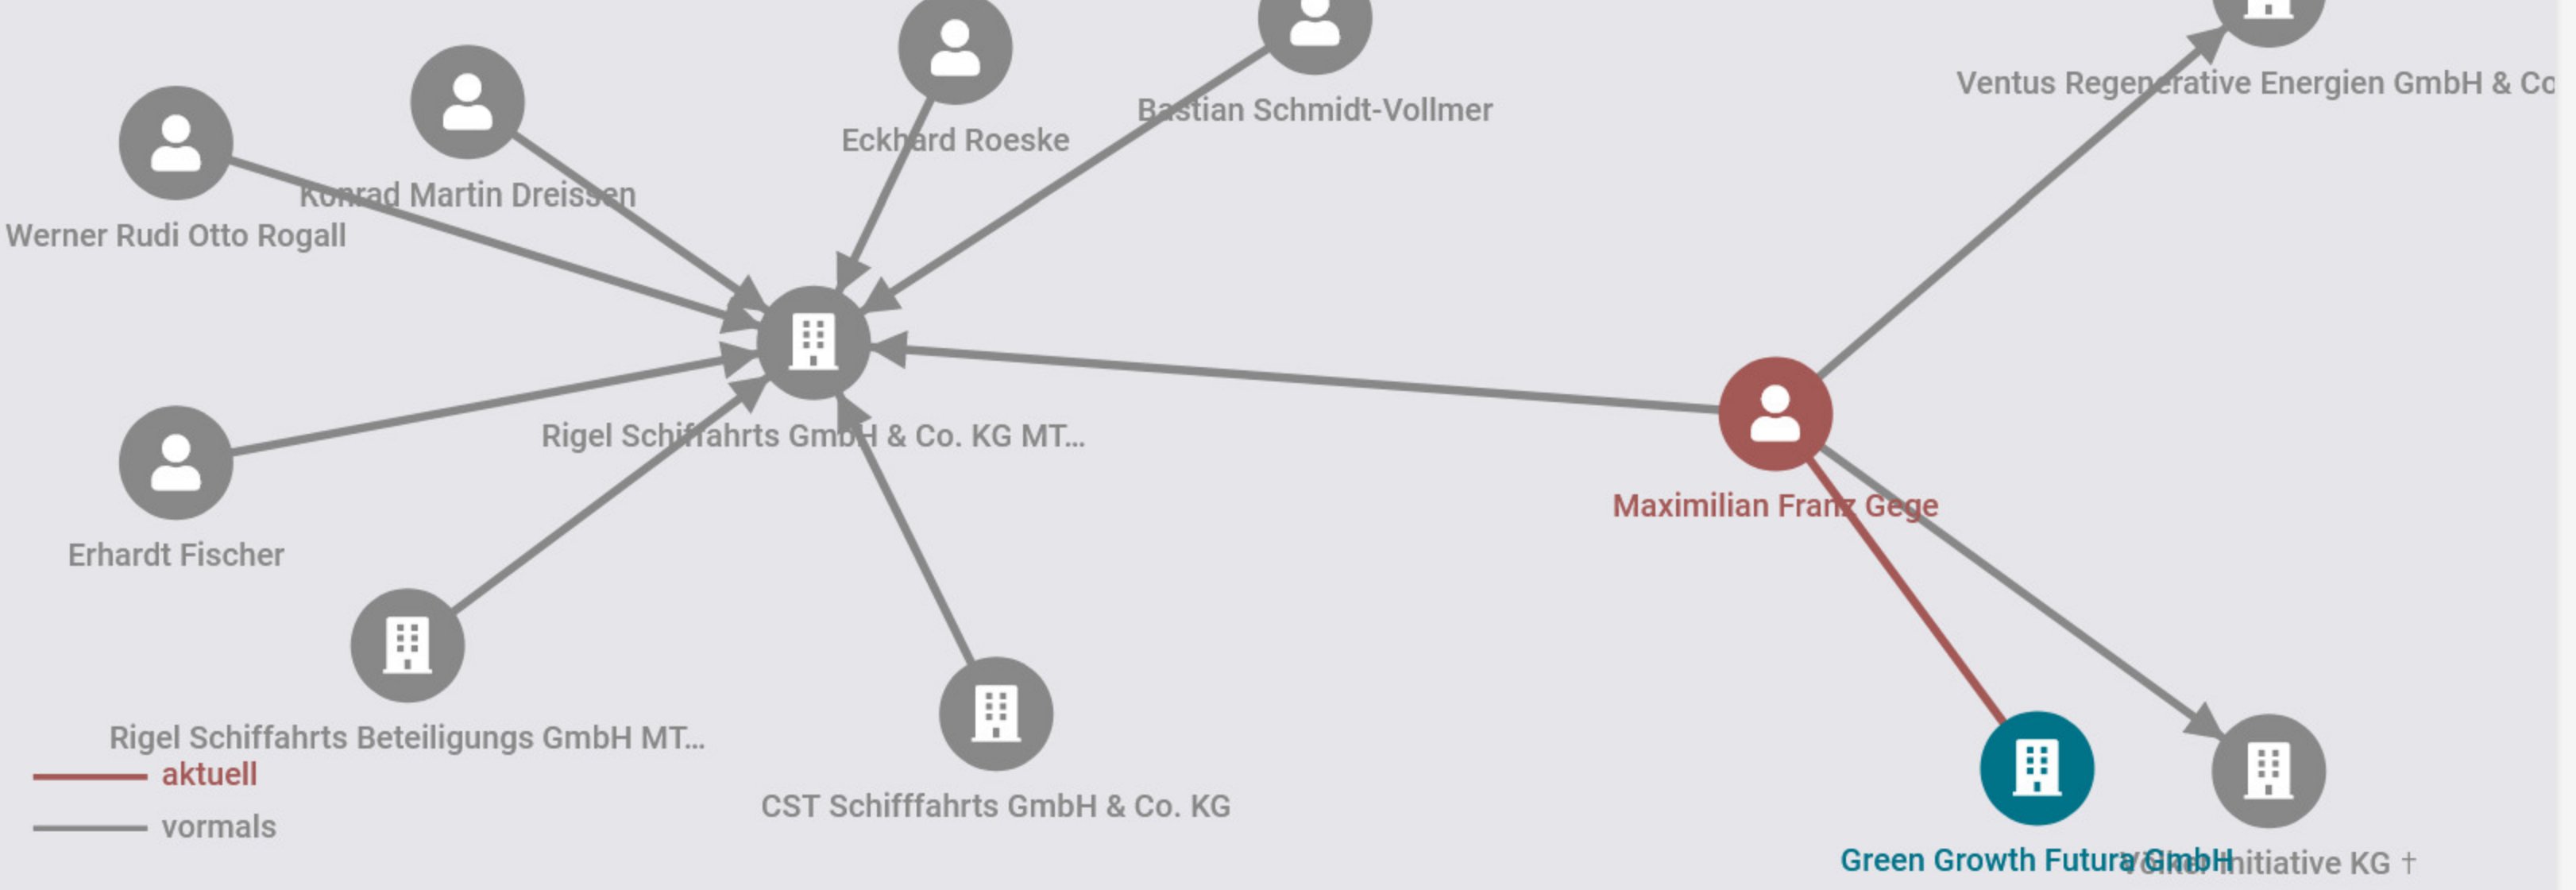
Ventus Regenerative Energien GmbH & Co

Bastian Schmidt-Vollmer

Eckhard Roeske

Konrad Martin Dreissen

Werner Rudi Otto Rogall

Rigel Schiffahrts GmbH & Co. KG MT...

Maximilian Franz Gege

Erhardt Fischer

Rigel Schiffahrts Beteiligungs GmbH MT...

CST Schifffahrts GmbH & Co. KG

Green Growth Futura GmbH

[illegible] Initiative KG †

aktuell

vormals